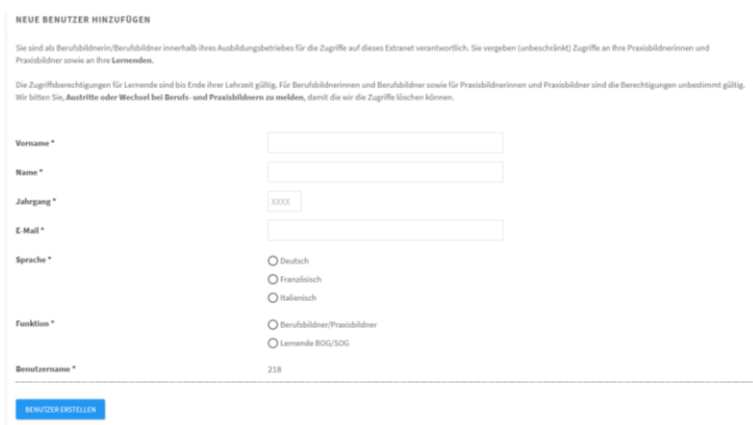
NEUE BENUTZER HINZUFÜGEN

Sie sind als Berufsbildnerin/Berufsbildner innerhalb ihres Ausbildungsbetriebes für die Zugriffe auf dieses Extranet verantwortlich. Sie vergeben (unbeschränkt) Zugriffe an Ihre Praxisbildnerinnen und Praxisbildner sowie an Ihre **Lernenden.**

Die Zugriffsberechtigungen für Lernende sind bis Ende ihrer Lehrzeit gültig. Für Berufsbildnerinnen und Berufsbildner sowie für Praxisbildnerinnen und Praxisbildner sind die Berechtigungen unbestimmt gültig. Wir bitten Sie, **Austritte oder Wechsel bei Berufs- und Praxisbildnern zu melden,** damit die wir die Zugriffe löschen können.

Vorname *

Name *

Jahrgang *
XXXX

E-Mail *

Sprache *
Deutsch
Französisch
Italienisch

Funktion *
Berufsbildner/Praxisbildner
Lernende BOG/SOG

Benutzername *
218

BENUTZER ERSTELLEN